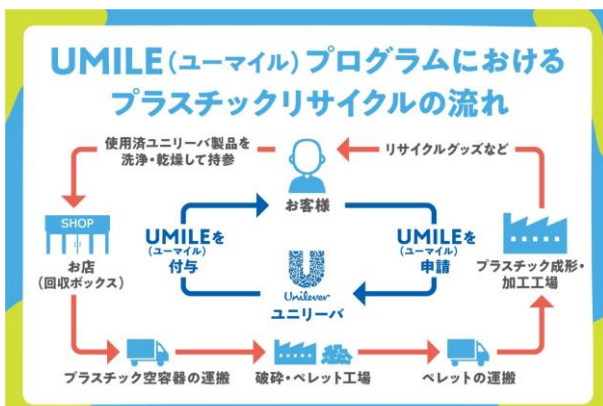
UMILE(ユーマイル)プログラムにおける
プラスチックリサイクルの流れ

使用済ユニリーバ製品を
洗浄・乾燥して持参

リサイクルグッズなど

お客様

SHOP

お店
(回収ボックス)

UMILEを
(ユーマイル)
付与

UMILEを
(ユーマイル)
申請

Unilever
ユニリーバ

プラスチック成形・
加工工場

プラスチック空容器の運搬

破砕・ペレット工場

ペレットの運搬